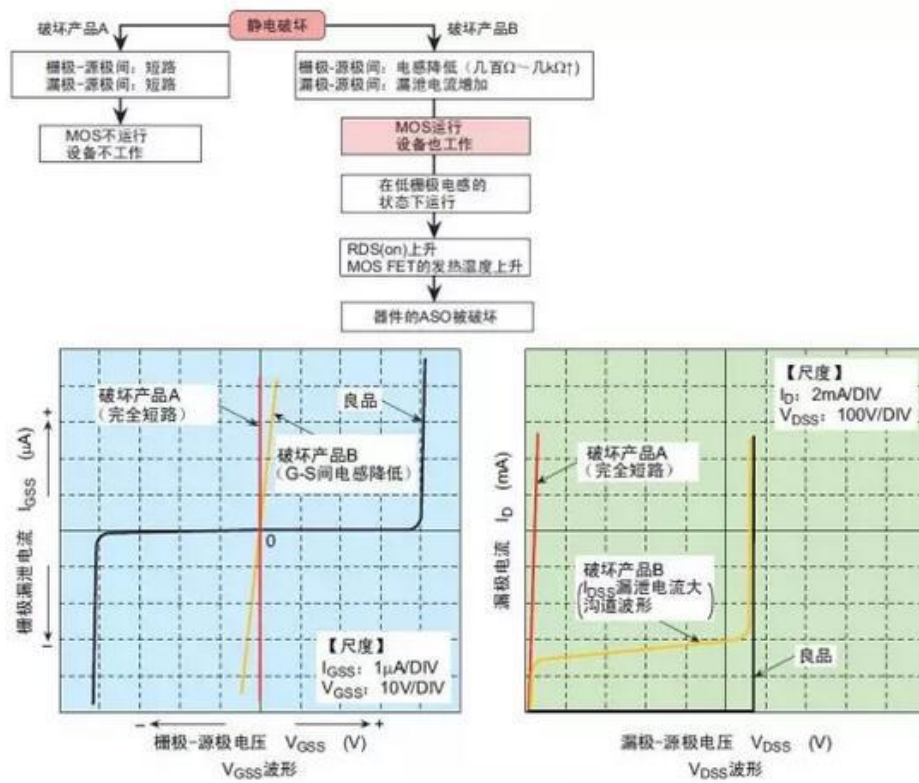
静电破坏

破坏产品A

栅极-源极间：短路
漏极-源极间：短路

MOS不运行
设备不工作

破坏产品B

栅极-源极间：电感降低（几百Ω～几kΩ↑）
漏极-源极间：漏泄电流增加

MOS运行
设备也工作

在低栅极电感的状态下运行

RDS(on)上升
MOS FET的发热温度上升

器件的ASO被破坏

破坏产品A
（完全短路）

良品

破坏产品B
（G-S间电感降低）

+

栅极漏泄电流 $I_{GSS}$ (μA)

−

0

【尺度】
$I_{GSS}$：1μA/DIV
$V_{GSS}$：10V/DIV

− 栅极-源极电压 $V_{GSS}$ (V) +

$V_{GSS}$波形

【尺度】
$I_D$：2mA/DIV
$V_{DSS}$：100V/DIV

破坏产品A
（完全短路）

漏极电流 $I_D$ (mA)

破坏产品B
（$I_{DSS}$漏泄电流大
沟道波形）

良品

漏极-源极电压 $V_{DSS}$ (V)

$V_{DSS}$波形